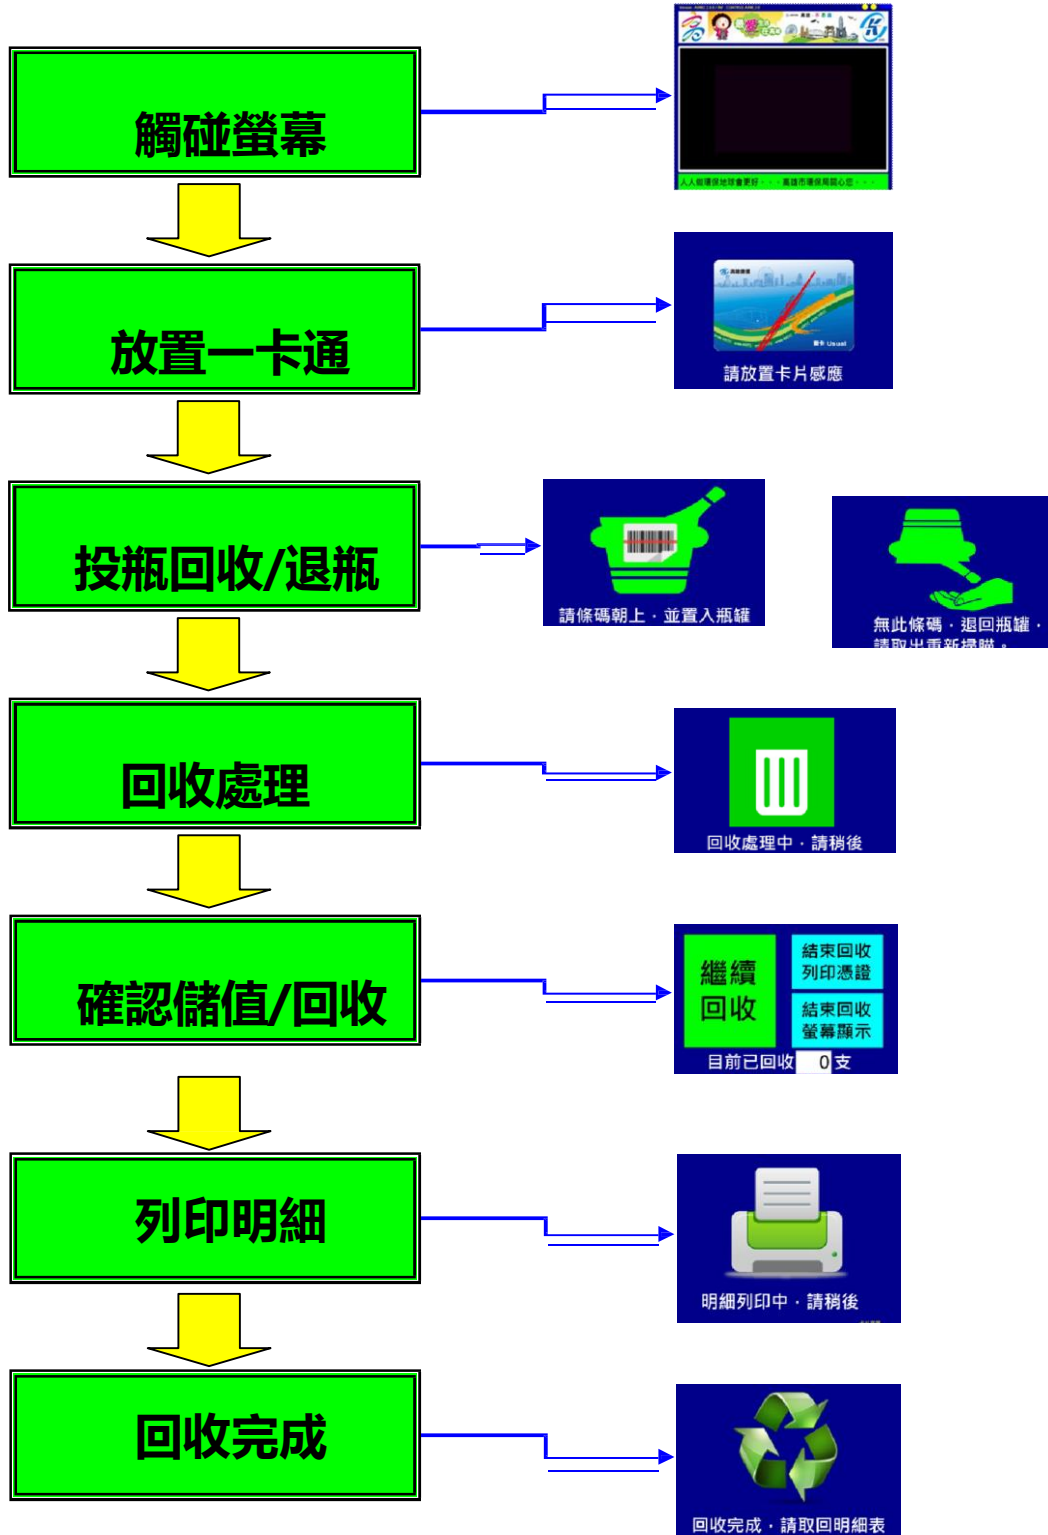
觸碰螢幕

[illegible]

人人做環保地球會更好・・・高雄市環保局關心您・・・

放置一卡通

請放置卡片感應

投瓶回收/退瓶

請條碼朝上，並置入瓶罐

無此條碼，退回瓶罐，請取出重新掃瞄。

回收處理

回收處理中，請稍後

確認儲值/回收

繼續回收

結束回收列印憑證

結束回收螢幕顯示

目前已回收 0 支

列印明細

明細列印中，請稍後

回收完成

回收完成，請取回明細表